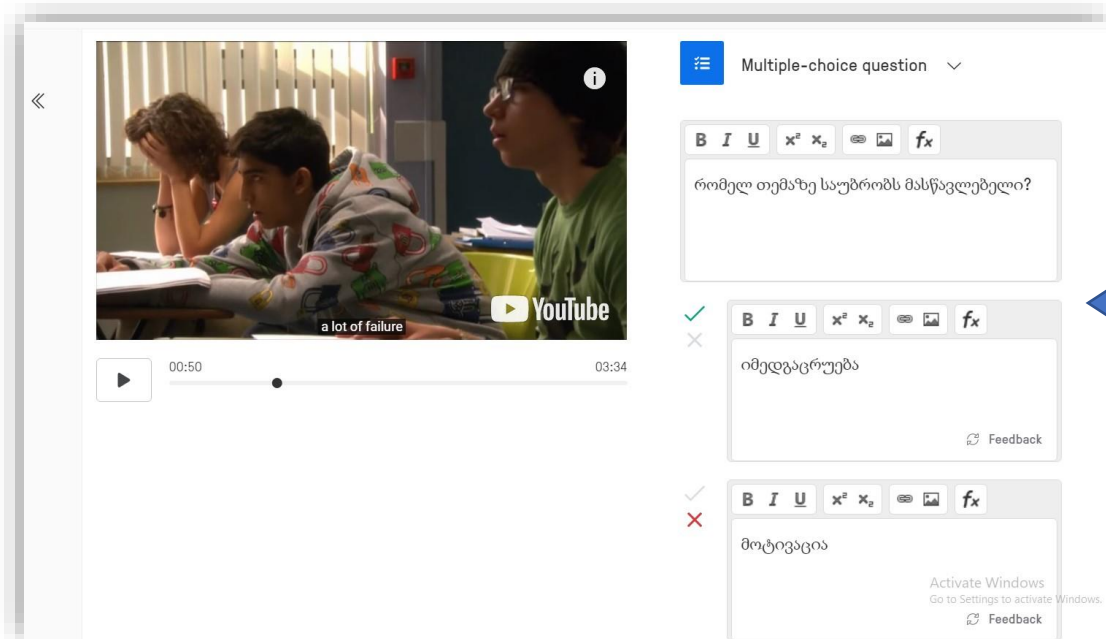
«

a lot of failure

YouTube

00:50

03:34

Multiple-choice question

B I U $x^2$ $x_2$ $fx$

რომელ თემაზე საუბრობს მასწავლებელი?

B I U $x^2$ $x_2$ $fx$

იმედგაცრუება

Feedback

B I U $x^2$ $x_2$ $fx$

მოტივაცია

Activate Windows
Go to Settings to activate Windows.

Feedback